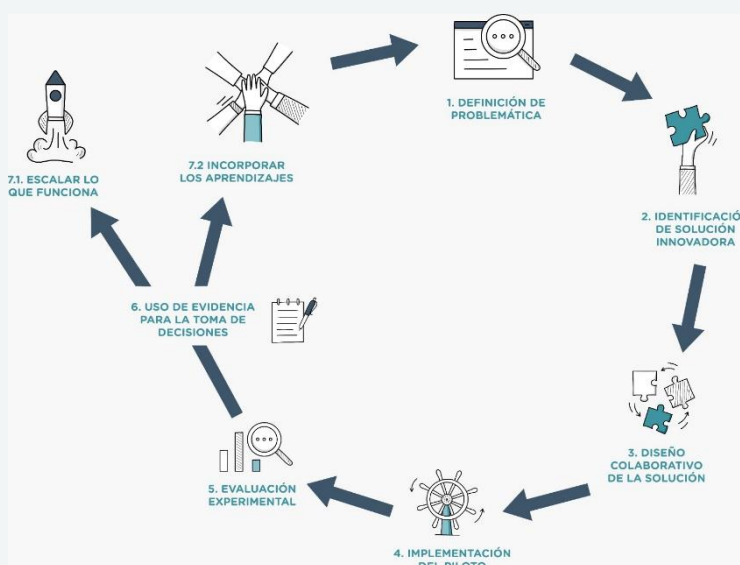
1. DEFINICIÓN DE PROBLEMÁTICA

2. IDENTIFICACIÓ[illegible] DE SOLUCIÓN INNOVADORA

3. DISEÑO COLABORATIVO DE LA SOLUCIÓN

4. IMPLEMENTACIÓN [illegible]

5. EVALUACIÓN EXPERIMENTAL

6. USO DE EVIDENCIA PARA LA TOMA DE DECISIONES

7.1. ESCALAR LO QUE FUNCIONA

7.2 INCORPORAR LOS APRENDIZAJES